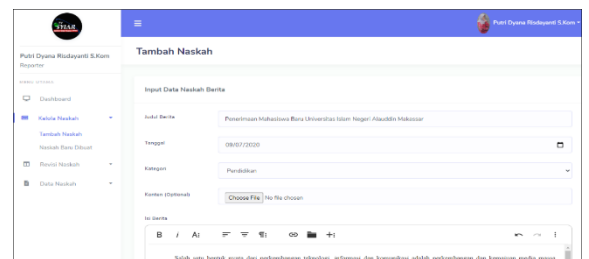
SYIAR

Putri Dyana Rodayanti S.Kom

Putri Dyana Rodayanti S.Kom
Reporter

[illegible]

Dashboard

Kelola Naskah

Tambah Naskah

Naskah Baru Dibuat

Revisi Naskah

Data Naskah

Tambah Naskah

Input Data Naskah Berita

Judul Berita

Penerimaan Mahasiswa Baru Universitas Islam Negeri Alauddin Makassar

Tanggal

09/07/2020

Kategori

Pendidikan

Konten (Optional)

Choose File No file chosen

Isi Berita

B I A

Salah satu bentuk wujud dari perkembangan teknologi, informasi dan komunikasi adalah perkembangan dan kemajuan media massa